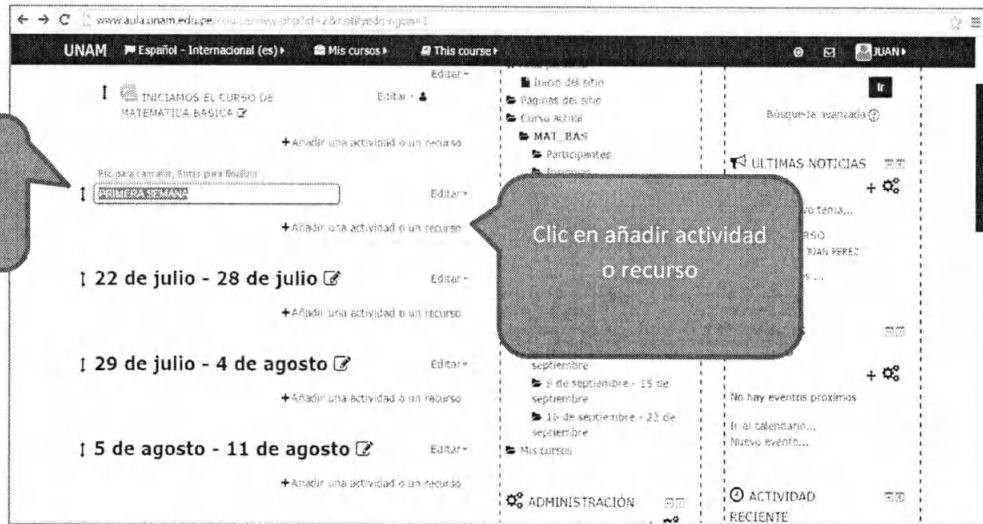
www.aula.unam.edu.pe/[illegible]

UNAM Español - Internacional (es) Mis cursos This course JUAN

Editar

INICIAMOS EL CURSO DE MATEMATICA BASICA

Editar

+ Añadir una actividad o un recurso

Esc para cancelar, Enter para finalizar

PRIMERA SEMANA

Editar

+ Añadir una actividad o un recurso

22 de julio - 28 de julio

Editar

+ Añadir una actividad o un recurso

29 de julio - 4 de agosto

Editar

+ Añadir una actividad o un recurso

5 de agosto - 11 de agosto

Editar

+ Añadir una actividad o un recurso

Inicio del sitio
Páginas del sitio
Curso Actual
MAT_BAS
Participantes
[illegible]
septiembre
9 de septiembre - 15 de septiembre
16 de septiembre - 22 de septiembre
Mis cursos

ADMINISTRACIÓN

Clic en añadir actividad o recurso

Ir

Búsqueda avanzada

ULTIMAS NOTICIAS

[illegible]vo tema...
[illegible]RSO
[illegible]JUAN PEREZ
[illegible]s ...

No hay eventos próximos
Ir al calendario...
Nuevo evento...

ACTIVIDAD RECIENTE